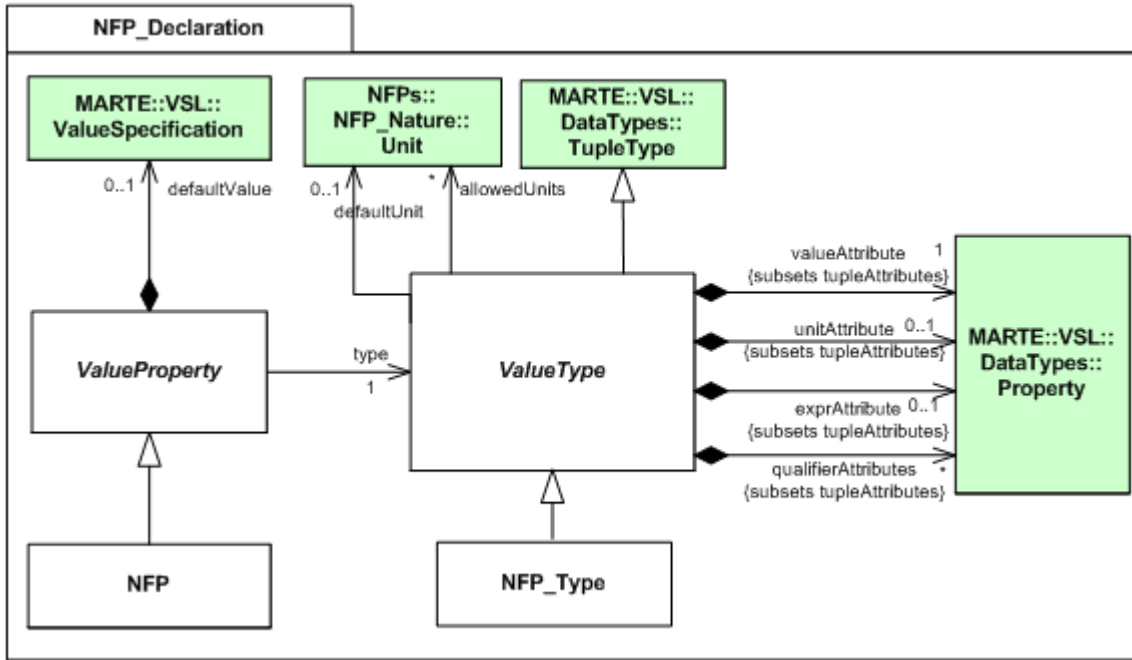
NFP_Declaration

MARTE::VSL:: ValueSpecification

NFPs:: NFP_Nature:: Unit

MARTE::VSL:: DataTypes:: TupleType

0..1 defaultValue

0..1 defaultUnit

* allowedUnits

valueAttribute 1 {subsets tupleAttributes}

unitAttribute 0..1 {subsets tupleAttributes}

exprAttribute 0..1 {subsets tupleAttributes}

qualifierAttributes * {subsets tupleAttributes}

MARTE::VSL:: DataTypes:: Property

ValueProperty

type 1

ValueType

NFP

NFP_Type